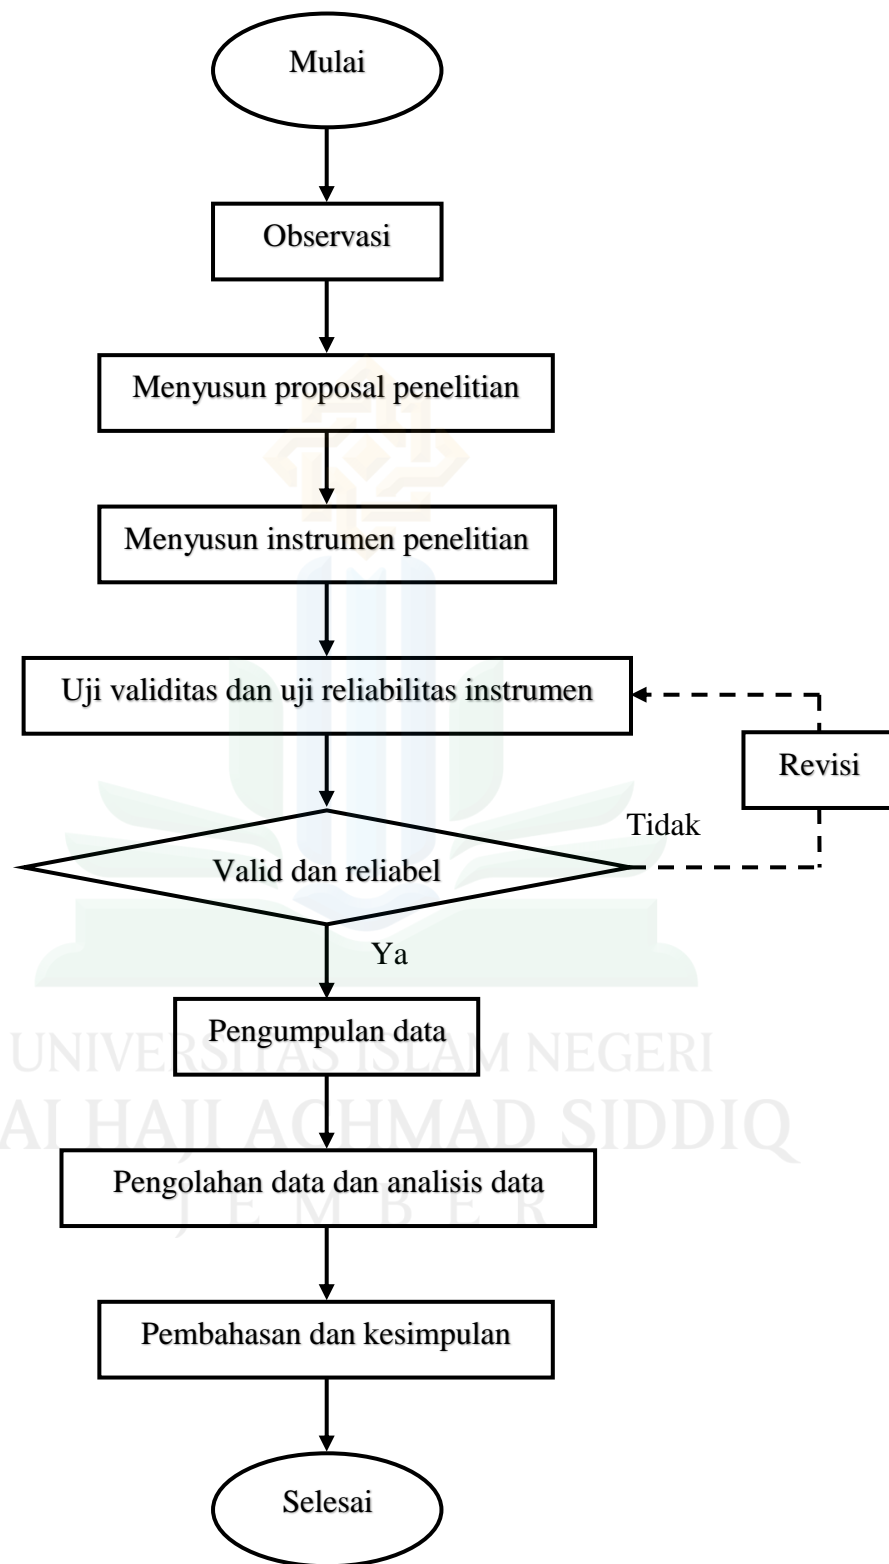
Mulai

Observasi

Menyusun proposal penelitian

Menyusun instrumen penelitian

Uji validitas dan uji reliabilitas instrumen

Revisi

Tidak

Valid dan reliabel

Ya

Pengumpulan data

UNIVERSITAS ISLAM NEGERI
KIAI HAJI ACHMAD SIDDIQ
J E M B E R

Pengolahan data dan analisis data

Pembahasan dan kesimpulan

Selesai